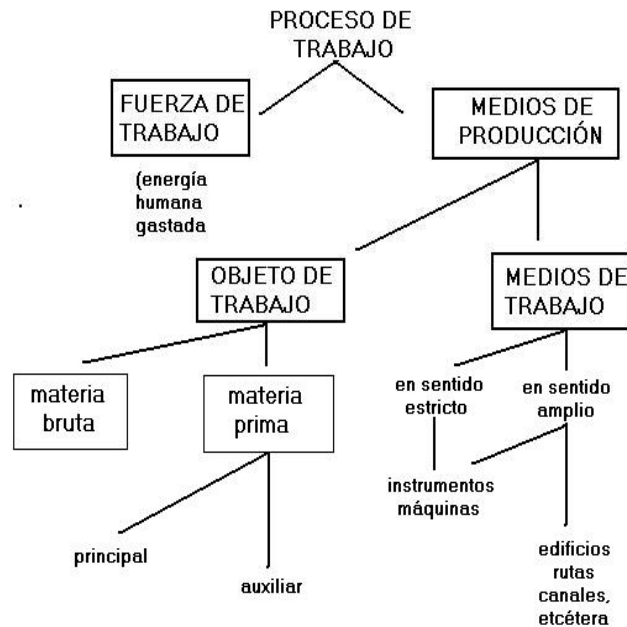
PROCESO DE TRABAJO

FUERZA DE TRABAJO

(energía humana gastada

MEDIOS DE PRODUCCIÓN

OBJETO DE TRABAJO

MEDIOS DE TRABAJO

materia bruta

materia prima

principal

auxiliar

en sentido estricto

en sentido amplio

instrumentos máquinas

edificios rutas canales, etcétera